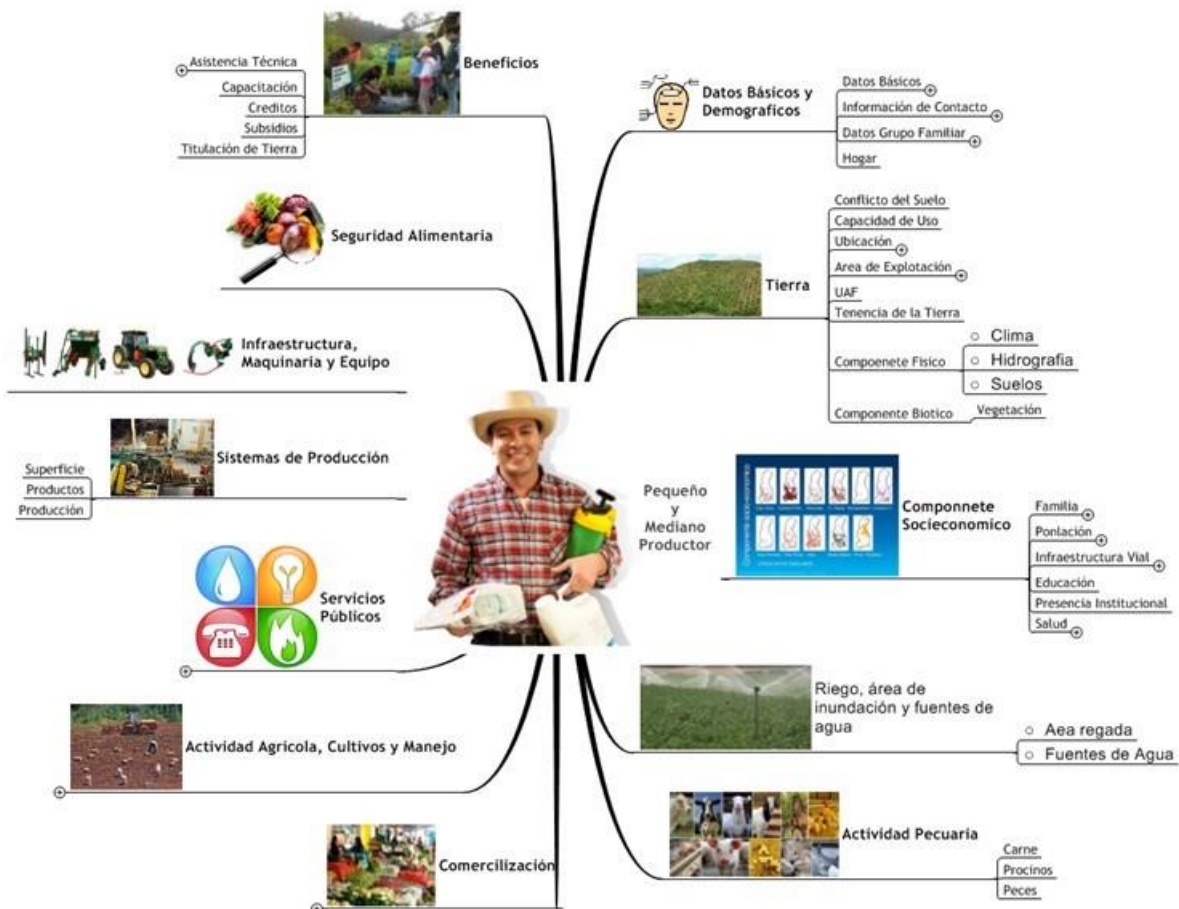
Asistencia Técnica
Capacitación
Creditos
Subsidios
Titulación de Tierra
Beneficios

Seguridad Alimentaria

Infraestructura, Maquinaria y Equipo

Superficie
Productos
Producción
Sistemas de Producción

Servicios Públicos

Actividad Agricola, Cultivos y Manejo

Comercilización

Datos Básicos y Demograficos
Datos Básicos
Información de Contacto
Datos Grupo Familiar
Hogar

Tierra
Conflicto del Suelo
Capacidad de Uso
Ubicación
Area de Explotación
UAF
Tenencia de la Tierra
Compoenete Fisico
Clima
Hidrografia
Suelos
Componente Biotico
Vegetación

Pequeño y Mediano Productor

Componnete Socieconomico
Familia
Ponlación
Infraestructura Vial
Educación
Presencia Institucional
Salud

Riego, área de inundación y fuentes de agua
Aea regada
Fuentes de Agua

Actividad Pecuaria
Carne
Procinos
Peces